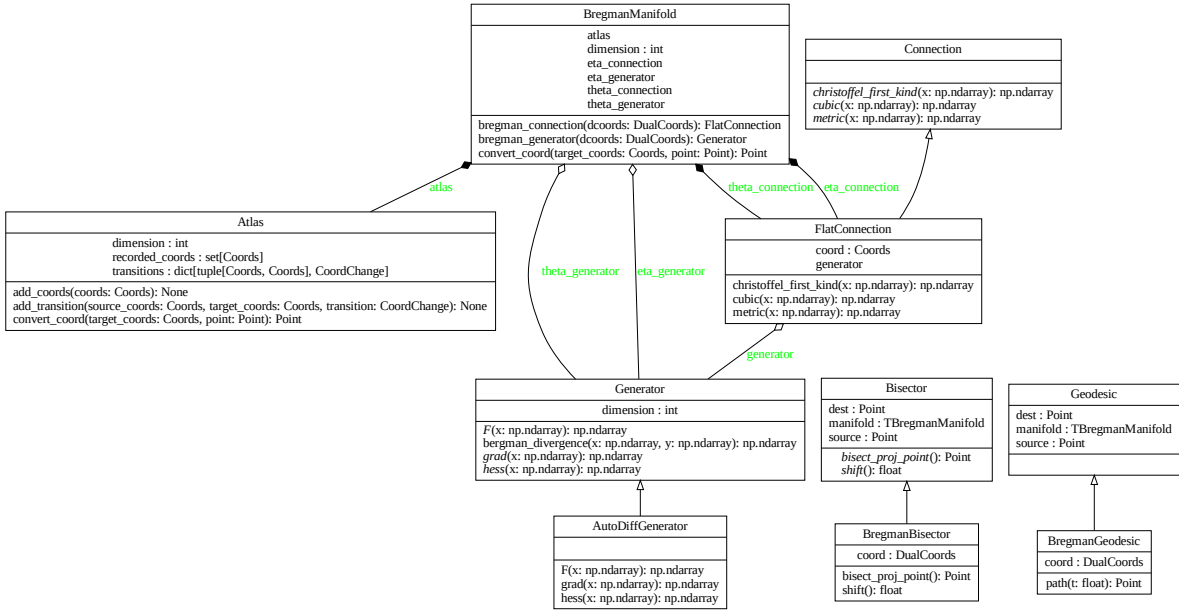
BregmanManifold

atlas
dimension : int
eta_connection
eta_generator
theta_connection
theta_generator

bregman_connection(dcoords: DualCoords): FlatConnection
bregman_generator(dcoords: DualCoords): Generator
convert_coord(target_coords: Coords, point: Point): Point

Connection

*christoffel_first_kind*(x: np.ndarray): np.ndarray
*cubic*(x: np.ndarray): np.ndarray
*metric*(x: np.ndarray): np.ndarray

atlas

theta_connection

eta_connection

Atlas

dimension : int
recorded_coords : set[Coords]
transitions : dict[tuple[Coords, Coords], CoordChange]

add_coords(coords: Coords): None
add_transition(source_coords: Coords, target_coords: Coords, transition: CoordChange): None
convert_coord(target_coords: Coords, point: Point): Point

theta_generator

eta_generator

FlatConnection

coord : Coords
generator

christoffel_first_kind(x: np.ndarray): np.ndarray
cubic(x: np.ndarray): np.ndarray
metric(x: np.ndarray): np.ndarray

generator

Generator

dimension : int

*F*(x: np.ndarray): np.ndarray
bergman_divergence(x: np.ndarray, y: np.ndarray): np.ndarray
*grad*(x: np.ndarray): np.ndarray
*hess*(x: np.ndarray): np.ndarray

Bisector

dest : Point
manifold : TBregmanManifold
source : Point

*bisect_proj_point*(): Point
*shift*(): float

Geodesic

dest : Point
manifold : TBregmanManifold
source : Point

AutoDiffGenerator

F(x: np.ndarray): np.ndarray
grad(x: np.ndarray): np.ndarray
hess(x: np.ndarray): np.ndarray

BregmanBisector

coord : DualCoords

bisect_proj_point(): Point
shift(): float

BregmanGeodesic

coord : DualCoords

path(t: float): Point